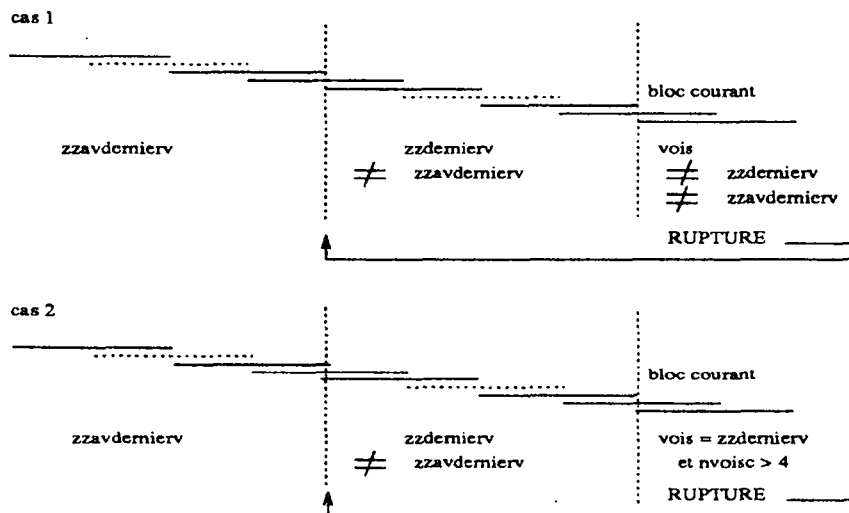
cas 1

bloc courant

zzavdemierv

zzdemierv
$\neq$ zzavdemierv

vois
$\neq$ zzdemierv
$\neq$ zzavdemierv

RUPTURE

cas 2

bloc courant

zzavdemierv

zzdemierv
$\neq$ zzavdemierv

vois = zzdemierv
et nvoisc > 4

RUPTURE